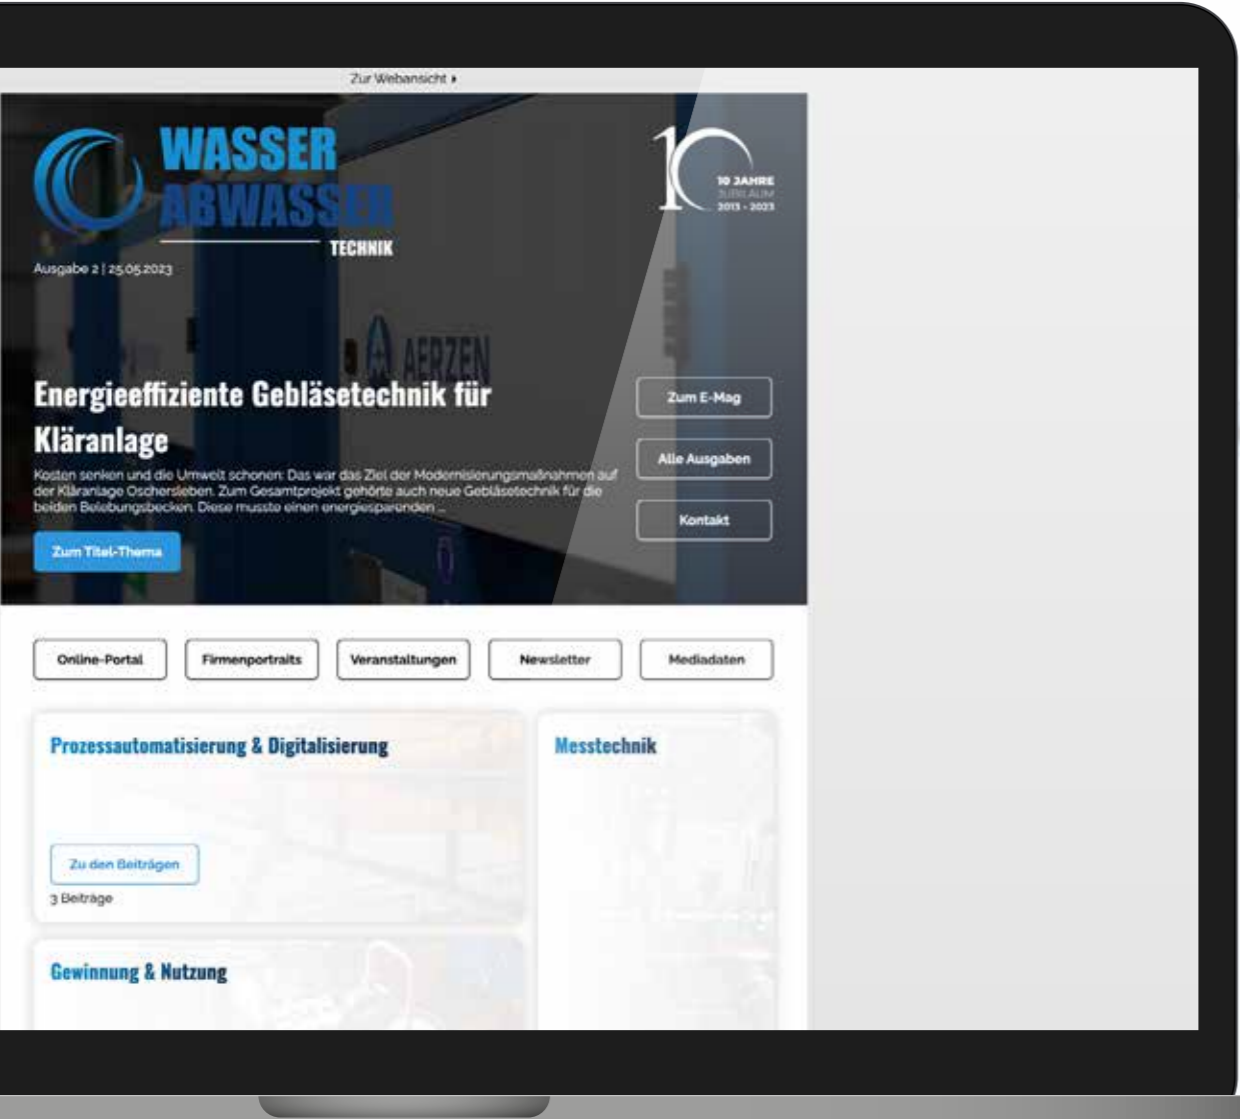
Zur Webansicht ▸

WASSER ABWASSER TECHNIK

10 JAHRE JUBILÄUM 2013 - 2023

Ausgabe 2 | 25.05.2023

AERZEN

Energieeffiziente Gebläsetechnik für Kläranlage

Kosten senken und die Umwelt schonen: Das war das Ziel der Modernisierungsmaßnahmen auf der Kläranlage Oschersleben. Zum Gesamtprojekt gehörte auch neue Gebläsetechnik für die beiden Belebungsbecken. Diese musste einen energiesparenden ...

Zum Titel-Thema

Zum E-Mag

Alle Ausgaben

Kontakt

Online-Portal

Firmenportraits

Veranstaltungen

Newsletter

Mediadaten

Prozessautomatisierung & Digitalisierung

Zu den Beiträgen

3 Beiträge

Messtechnik

Gewinnung & Nutzung